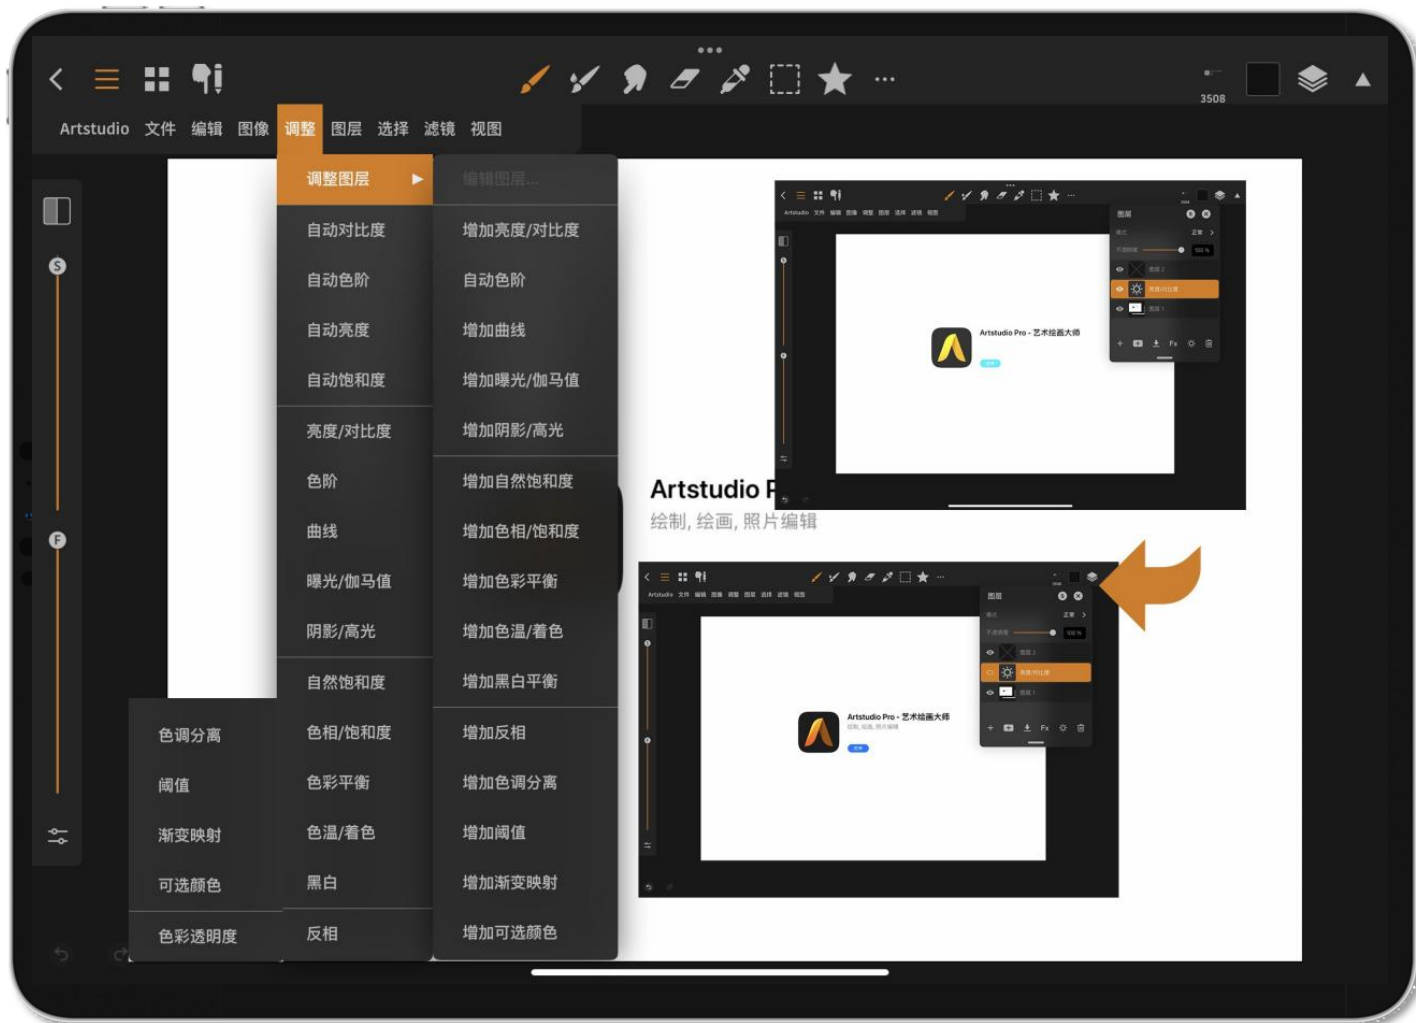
3508

Artstudio 文件 编辑 图像 调整 图层 选择 滤镜 视图

调整图层 ▶
自动对比度
自动色阶
自动亮度
自动饱和度
亮度/对比度
色阶
曲线
曝光/伽马值
阴影/高光
自然饱和度
色相/饱和度
色彩平衡
色温/着色
黑白
反相

编辑图层...
增加亮度/对比度
自动色阶
增加曲线
增加曝光/伽马值
增加阴影/高光
增加自然饱和度
增加色相/饱和度
增加色彩平衡
增加色温/着色
增加黑白平衡
增加反相
增加色调分离
增加阈值
增加渐变映射
增加可选颜色

色调分离
阈值
渐变映射
可选颜色
色彩透明度

Artstudio Pro - 艺术绘画大师

Artstudio P
绘制, 绘画, 照片编辑

Artstudio Pro - 艺术绘画大师